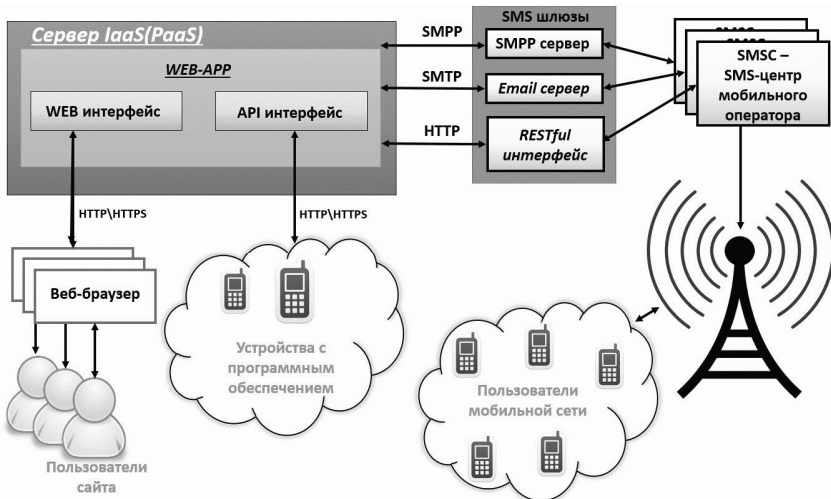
Сервер IaaS(PaaS)

WEB-APP

WEB интерфейс

API интерфейс

SMS шлюзы

SMPP

SMPP сервер

SMTP

Email сервер

HTTP

RESTful интерфейс

SMSC

SMSC

SMSC – SMS-центр мобильного оператора

HTTP\HTTPS

HTTP\HTTPS

Веб-браузер

Пользователи сайта

Устройства с программным обеспечением

Пользователи мобильной сети